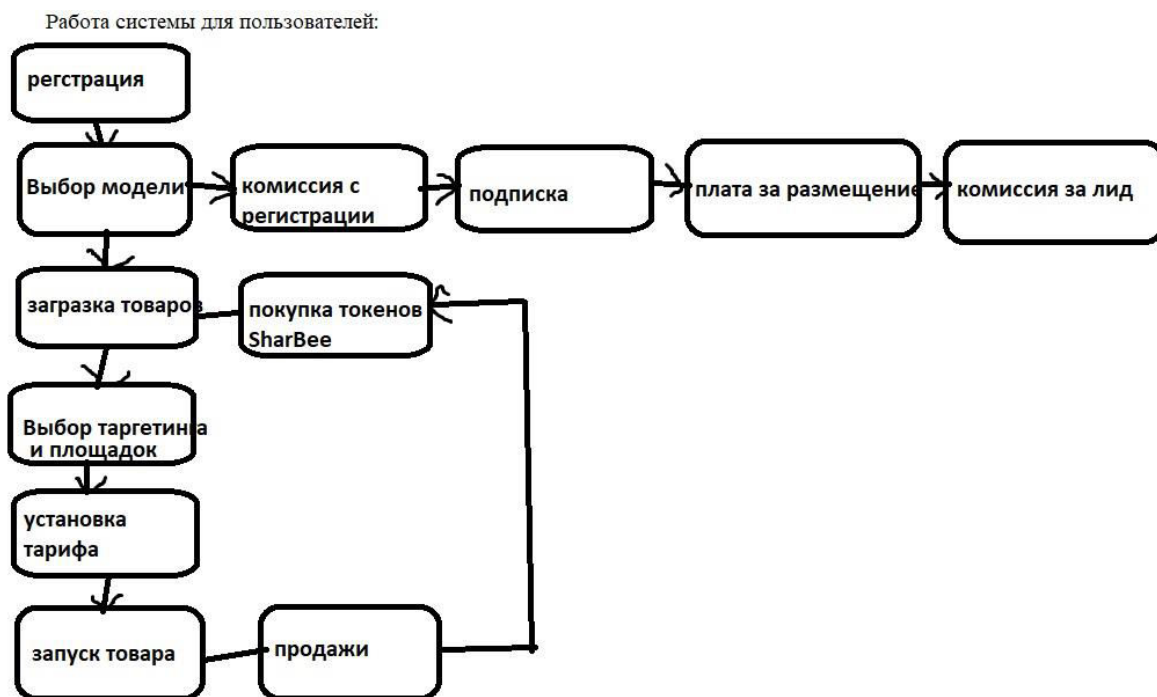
Работа системы для пользователей:

регстрация

Выбор модели

комиссия с регистрации

подписка

плата за размещение

комиссия за лид

загразка товаров

покупка токенов SharBee

Выбор таргетинга и площадок

установка тарифа

запуск товара

продажи